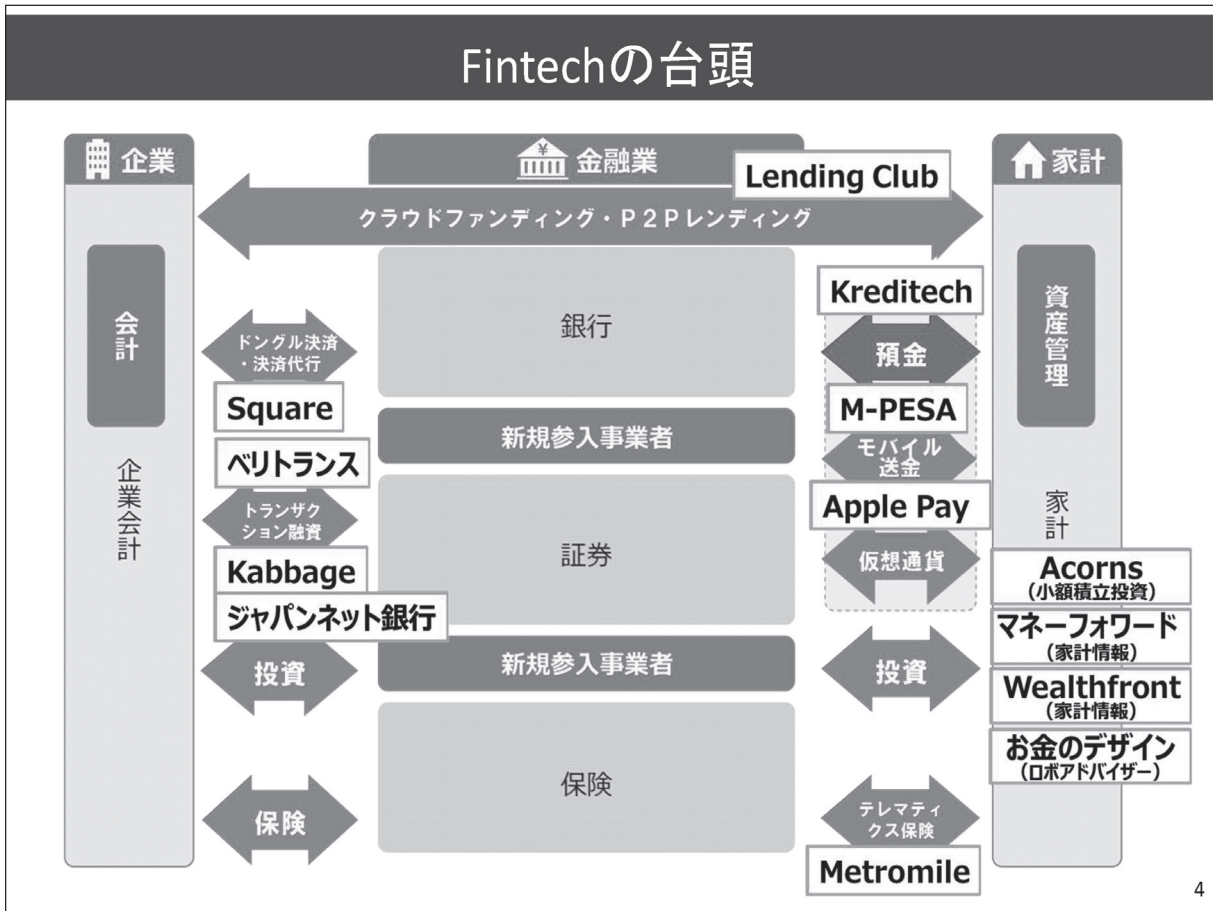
Fintechの台頭

企業

金融業

Lending Club

家計

クラウドファンディング・P2Pレンディング

会計

銀行

Kreditech

資産管理

ドングル決済・決済代行

預金

Square

M-PESA

新規参入事業者

企業会計

ベリトランス

モバイル送金

トランザクション融資

Apple Pay

家計

証券

Kabbage

仮想通貨

Acorns
(小額積立投資)

ジャパンネット銀行

マネーフォワード
(家計情報)

投資

新規参入事業者

投資

Wealthfront
(家計情報)

お金のデザイン
(ロボアドバイザー)

保険

保険

テレマティクス保険

Metromile

4